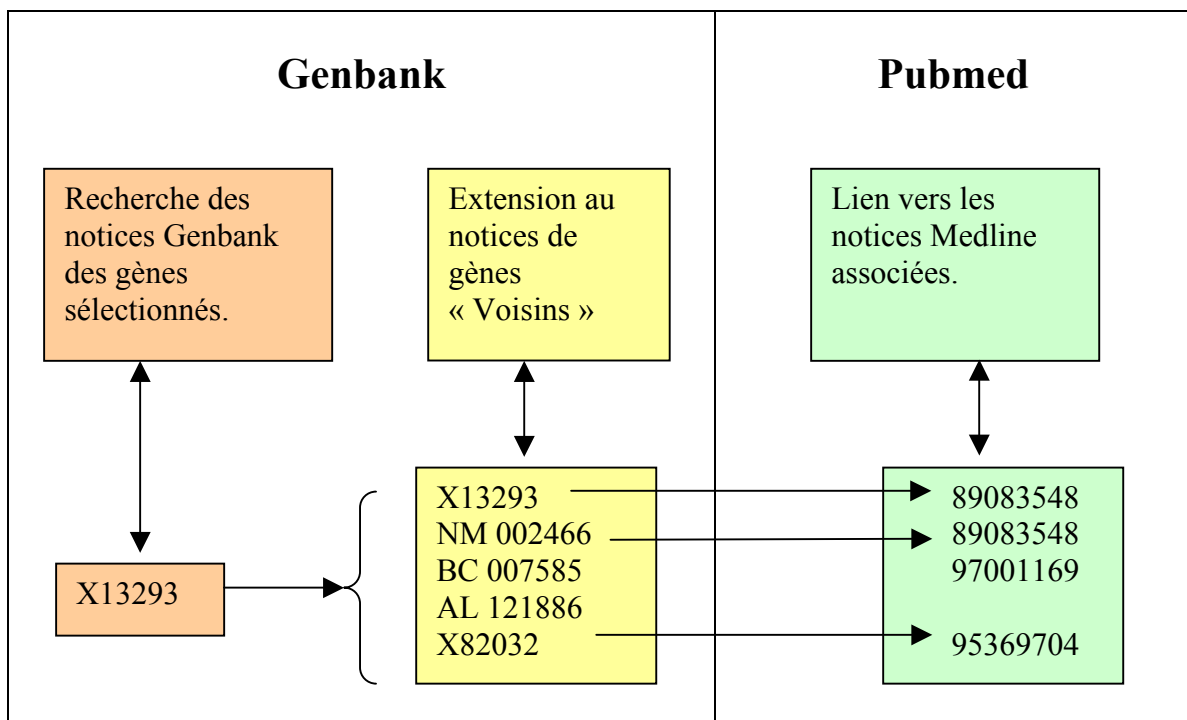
Genbank

Pubmed

Recherche des notices Genbank des gènes sélectionnés.

Extension au notices de gènes « Voisins »

Lien vers les notices Medline associées.

X13293

X13293
NM 002466
BC 007585
AL 121886
X82032

89083548
89083548
97001169

95369704